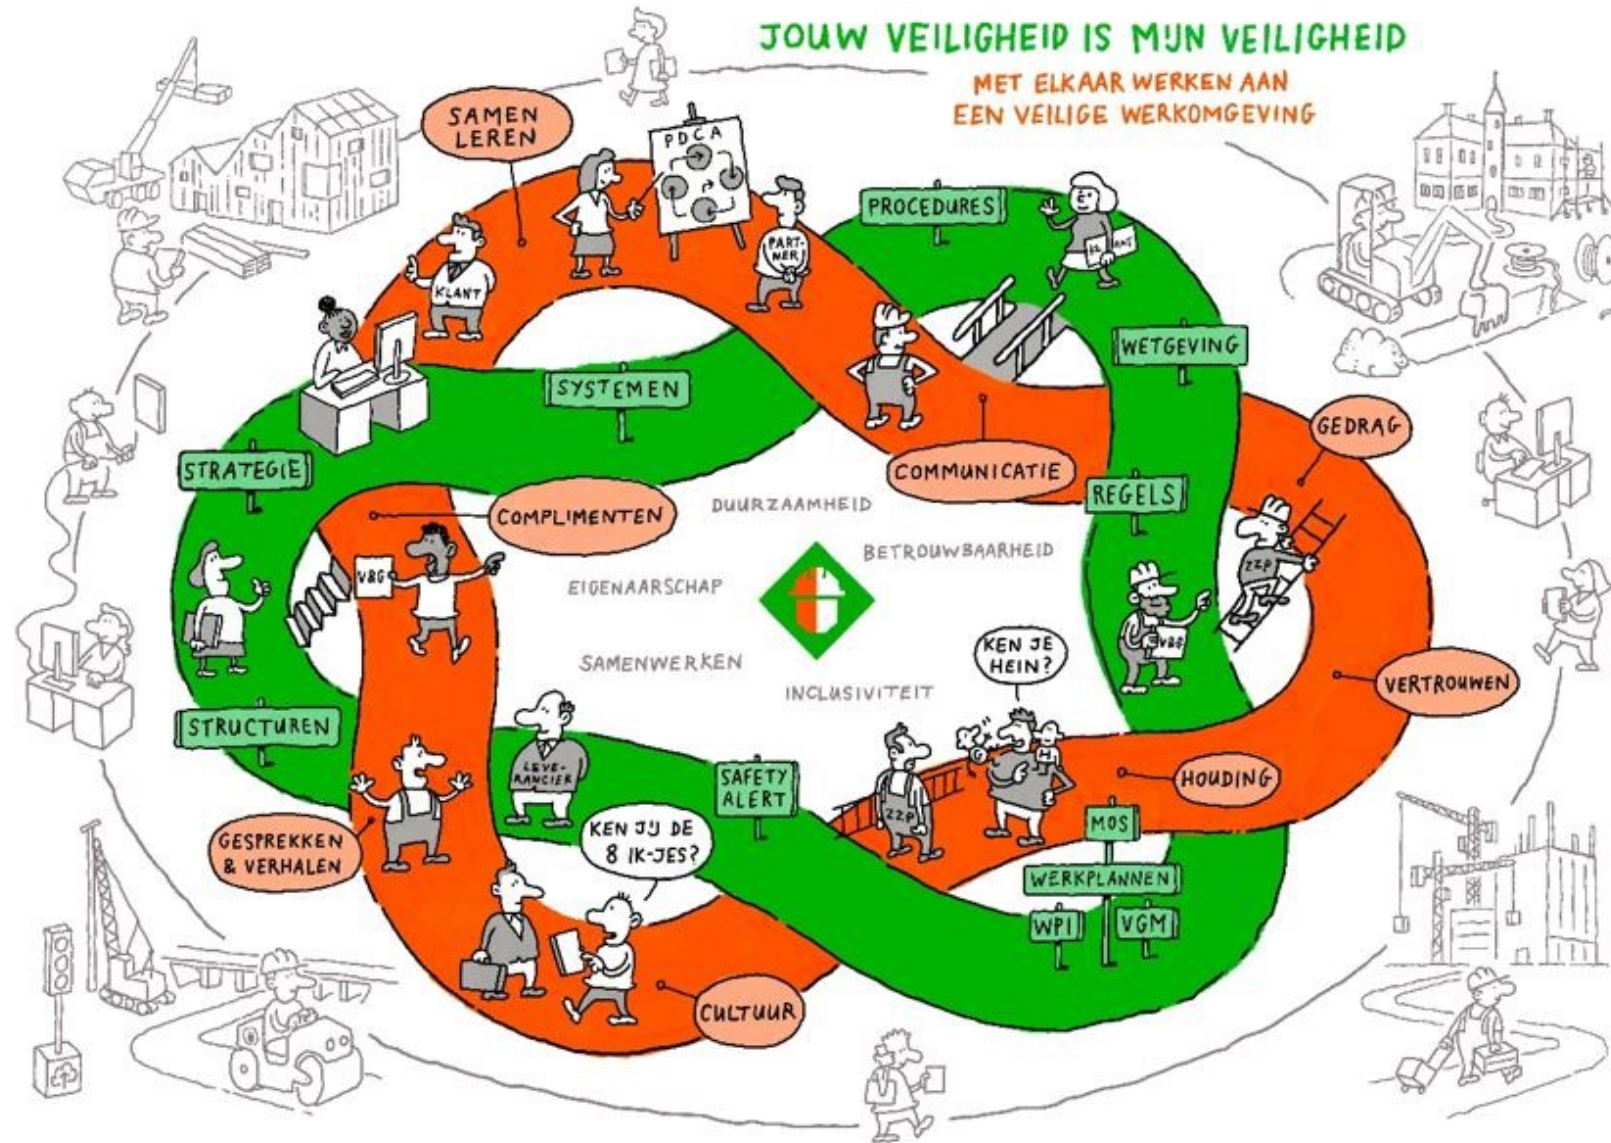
JOUW VEILIGHEID IS MIJN VEILIGHEID

MET ELKAAR WERKEN AAN EEN VEILIGE WERKOMGEVING

SAMEN LEREN

PDCA

KLANT

PARTNER

PROCEDURES

KLANT

WETGEVING

SYSTEMEN

STRATEGIE

GEDRAG

COMMUNICATIE

REGELS

COMPLIMENTEN

DUURZAAMHEID

BETROUWBAARHEID

EIGENAARSCHAP

V&G

ZZP

V&G

KEN JE HEIN?

SAMENWERKEN

INCLUSIVITEIT

VERTROUWEN

STRUCTUREN

LEVERANCIER

SAFETY ALERT

HOUDING

H

ZZP

MOS

GESPREKKEN & VERHALEN

KEN JIJ DE 8 IK-JES?

WERKPLANNEN

WPI

VGM

CULTUUR